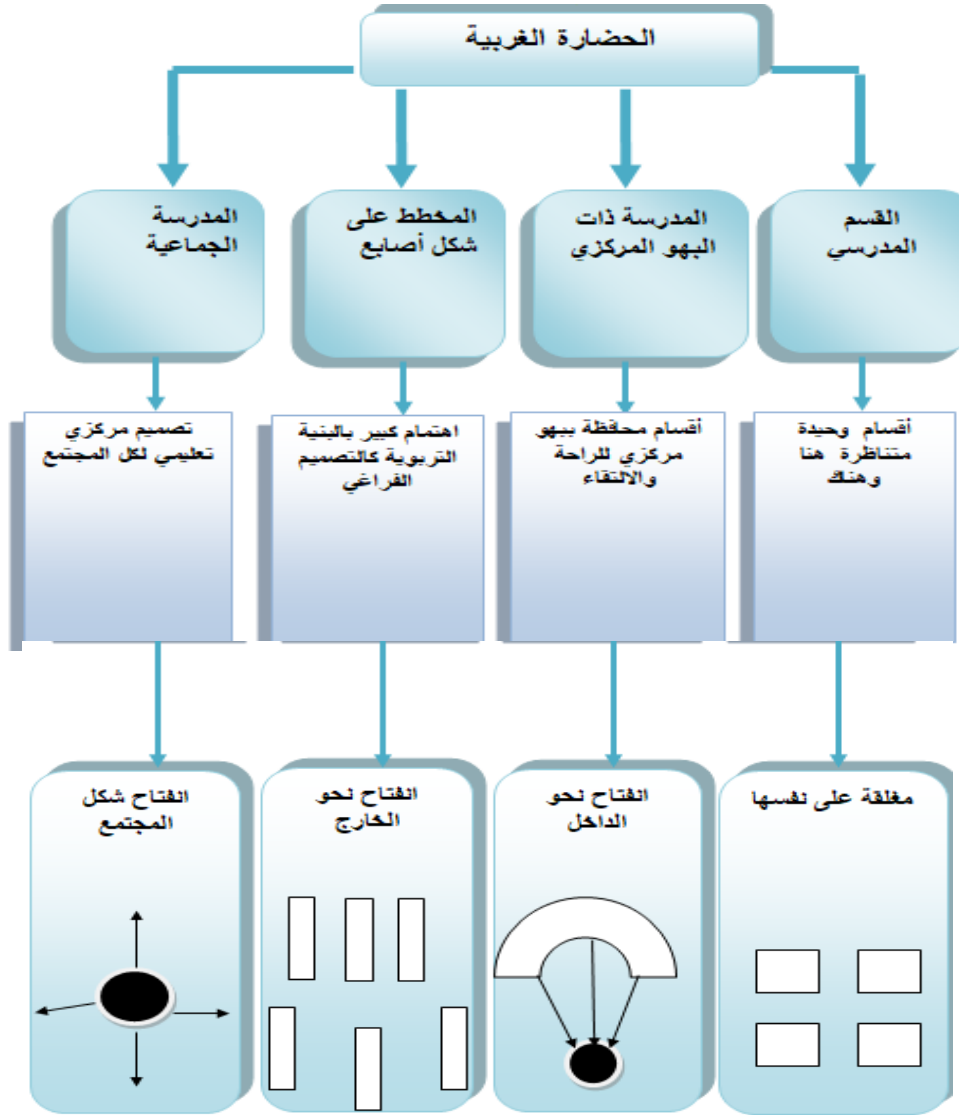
الحضارة الغربية

القسم المدرسي

أقسام وحيدة متناظرة هنا وهناك

مغلقة على نفسها

المدرسة ذات البهو المركزي

أقسام محافظة ببهو مركزي للراحة والالتقاء

انفتاح نحو الداخل

المخطط على شكل أصابع

اهتمام كبير بالبنية التربوية كالتصميم الفراغي

انفتاح نحو الخارج

المدرسة الجماعية

تصميم مركزي تعليمي لكل المجتمع

انفتاح شكل المجتمع